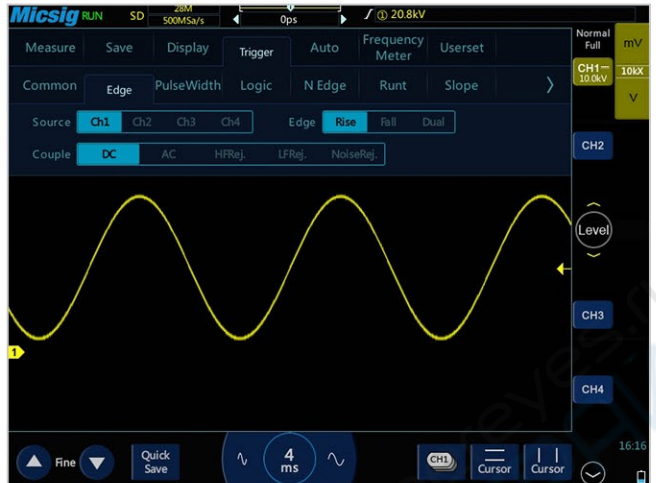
Micsig RUN SD 28M 500MSa/s 0ps ① 20.8kV

Normal Full

mV

CH1 10.0kV

10kX

V

Measure Save Display Trigger Auto Frequency Meter Userset

Common Edge PulseWidth Logic N Edge Runt Slope

Source Ch1 Ch2 Ch3 Ch4

Edge Rise Fall Dual

Couple DC AC HFRej. LFRej. NoiseRej.

CH2

Level

CH3

CH4

1

Fine

Quick Save

4 ms

CH1

Cursor

Cursor

16:16